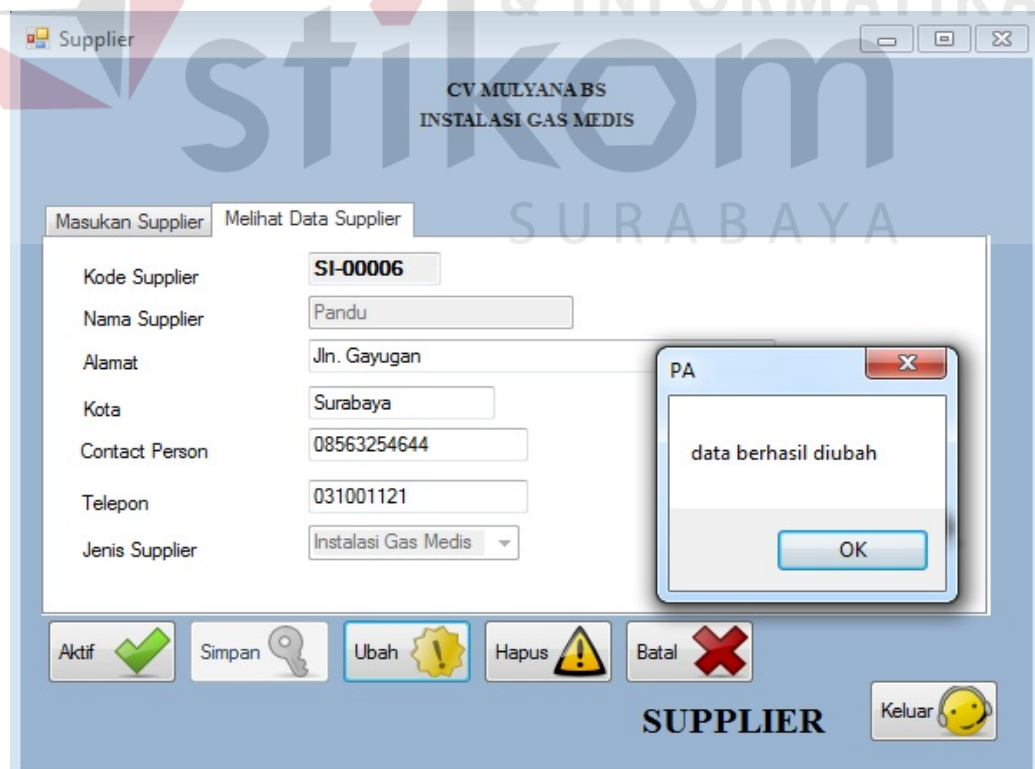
stikom
& INFORMATIKA
SURABAYA

Supplier

CV MULYANA BS
INSTALASI GAS MEDIS

Masukan Supplier
Melihat Data Supplier

Kode Supplier
SI-00006
Nama Supplier
Pandu
Alamat
Jln. Gayugan
Kota
Surabaya
Contact Person
08563254644
Telepon
031001121
Jenis Supplier
Instalasi Gas Medis

PA
data berhasil diubah
OK

Aktif
Simpan
Ubah
Hapus
Batal

SUPPLIER
Keluar